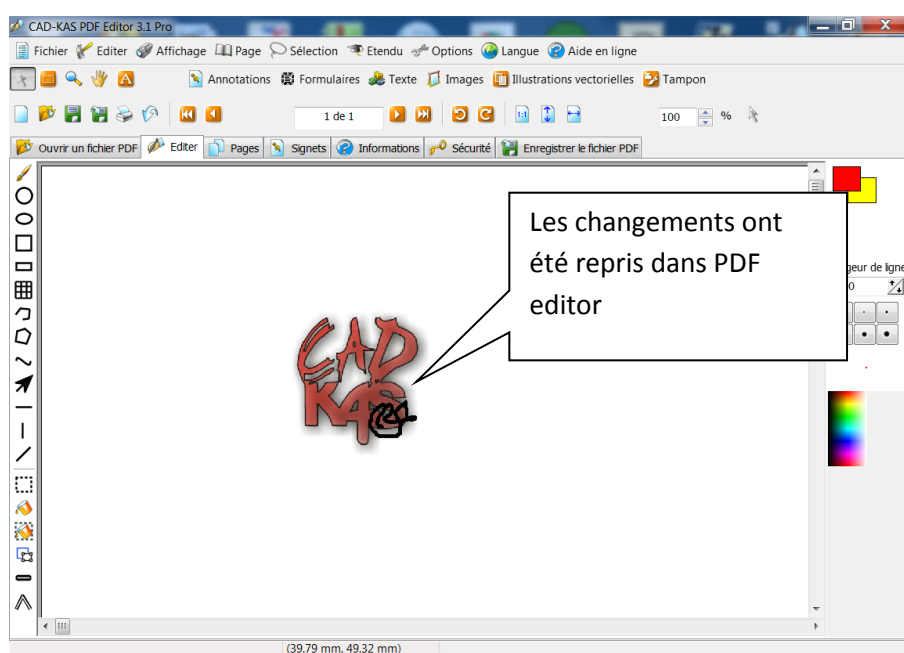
CAD-KAS PDF Editor 3.1 Pro

Fichier Editer Affichage Page Sélection Etendu Options Langue Aide en ligne

Annotations Formulaires Texte Images Illustrations vectorielles Tampon

1 de 1

100 %

Ouvrir un fichier PDF Editer Pages Signets Informations Sécurité Enregistrer le fichier PDF

Les changements ont été repris dans PDF editor

CAD KAS

geur de ligne
0

(39.79 mm, 49.32 mm)